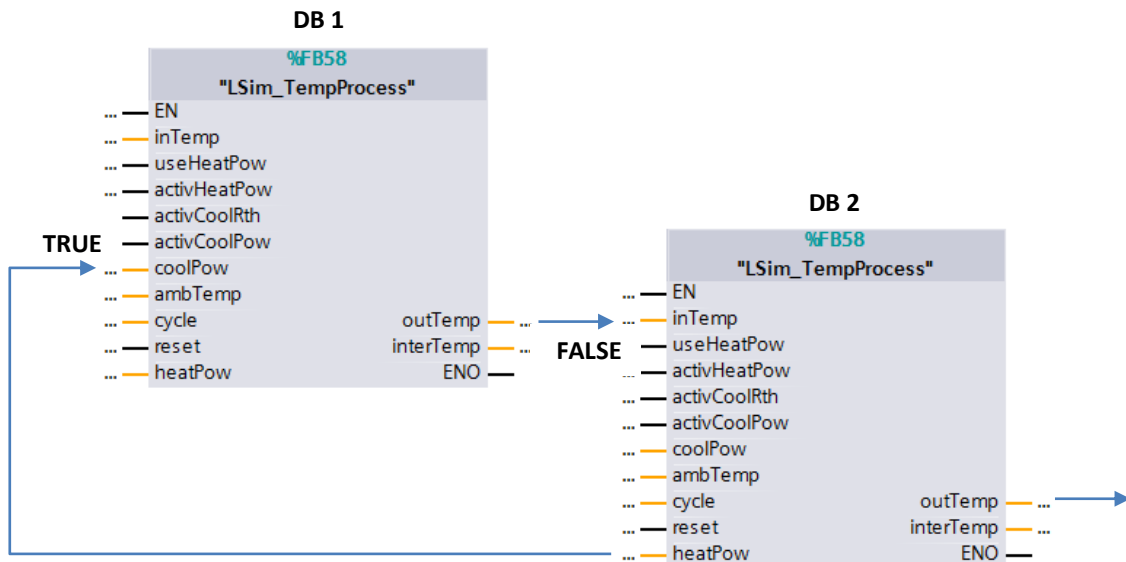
DB 1

%FB58
"LSim_TempProcess"

... EN
... inTemp
... useHeatPow
... activHeatPow
activCoolRth
TRUE activCoolPow
... coolPow
... ambTemp
... cycle
... reset
... heatPow

outTemp ...
interTemp ...
ENO

DB 2

%FB58
"LSim_TempProcess"

... EN
... inTemp
FALSE useHeatPow
... activHeatPow
... activCoolRth
... activCoolPow
... coolPow
... ambTemp
... cycle
... reset
... heatPow

outTemp ...
interTemp ...
ENO